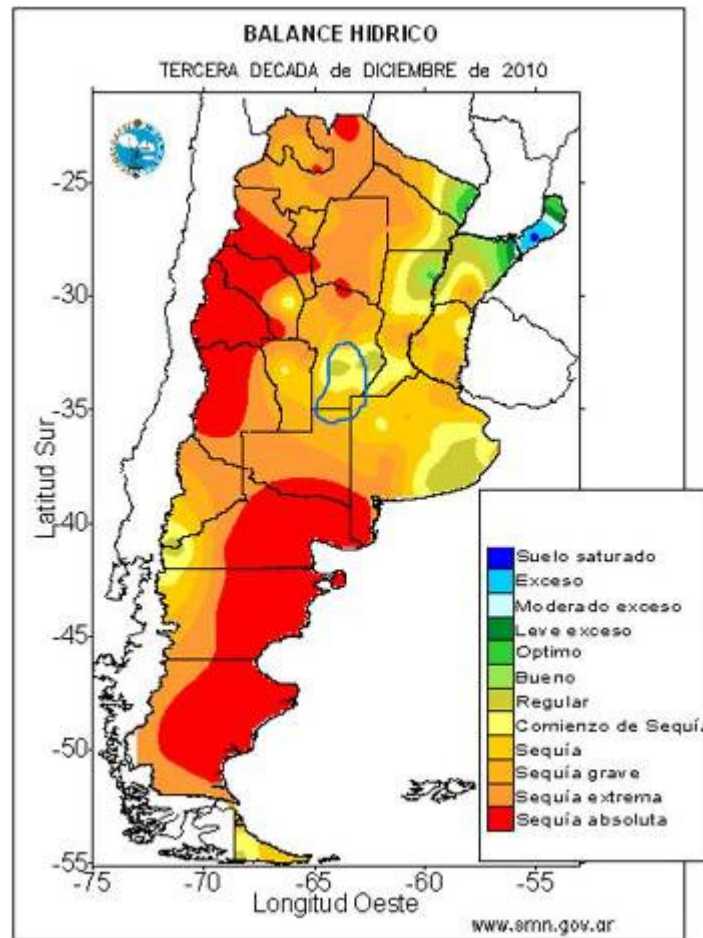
BALANCE HIDRICO

TERCERA DECADA de DICIEMBRE de 2010

-25
-30
-35
-40
-45
-50
-55

Latitud Sur

-75 -70 -65 -60 -55

Longitud Oeste

Suelo saturado
Exceso
Moderado exceso
Leve exceso
Optimo
Bueno
Regular
Comienzo de Sequí
Sequía
Sequía grave
Sequía extrema
Sequía absoluta

www.smn.gov.ar